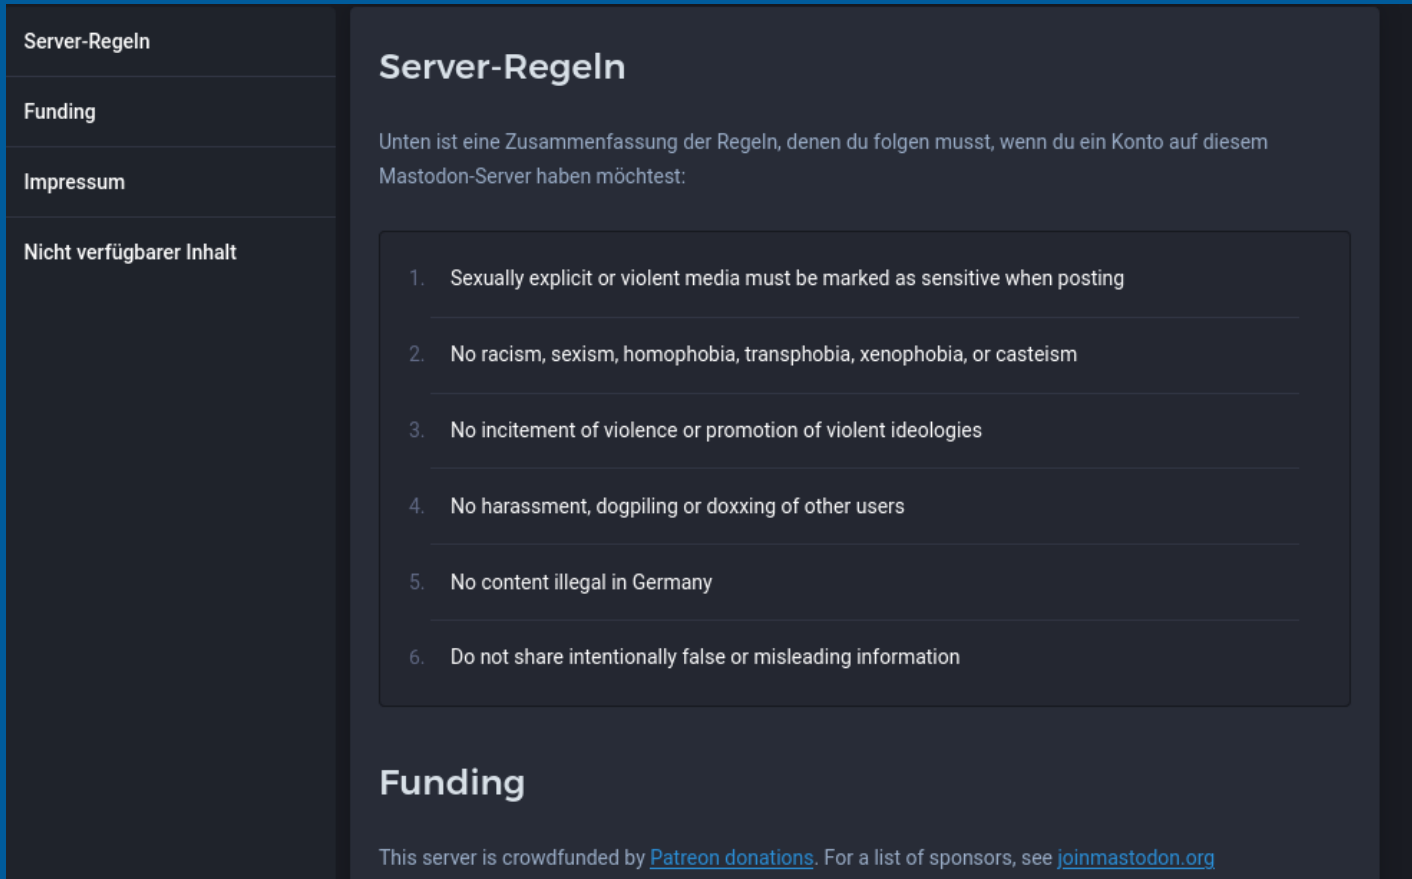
Server-Regeln

Funding

Impressum

Nicht verfügbarer Inhalt

Server-Regeln

Unten ist eine Zusammenfassung der Regeln, denen du folgen musst, wenn du ein Konto auf diesem Mastodon-Server haben möchtest:

1. Sexually explicit or violent media must be marked as sensitive when posting
2. No racism, sexism, homophobia, transphobia, xenophobia, or casteism
3. No incitement of violence or promotion of violent ideologies
4. No harassment, dogpiling or doxxing of other users
5. No content illegal in Germany
6. Do not share intentionally false or misleading information

Funding

This server is crowdfunded by Patreon donations. For a list of sponsors, see joinmastodon.org